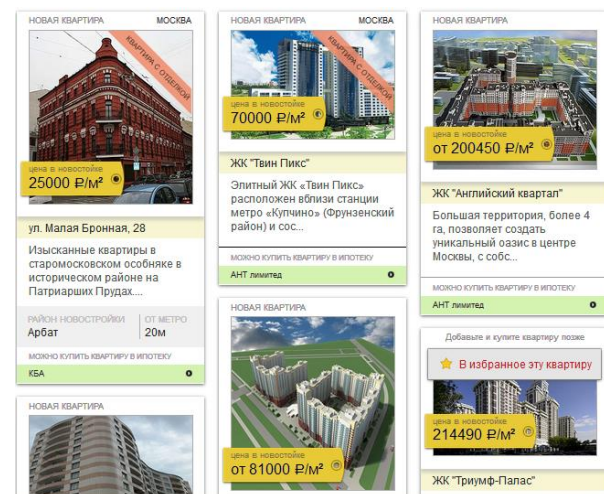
НОВАЯ КВАРТИРА
МОСКВА
КВАРТИРА С ОТДЕЛКОЙ
цена в новостройке
25000 ₽/м²
ул. Малая Бронная, 28
Изысканные квартиры в старомосковском особняке в историческом районе на Патриарших Прудах...
РАЙОН НОВОСТРОЙКИ
Арбат
ОТ МЕТРО
20м
МОЖНО КУПИТЬ КВАРТИРУ В ИПОТЕКУ
КБА

НОВАЯ КВАРТИРА

НОВАЯ КВАРТИРА
МОСКВА
КВАРТИРА С ОТДЕЛКОЙ
цена в новостройке
70000 ₽/м²
ЖК "Твин Пикс"
Элитный ЖК «Твин Пикс» расположен вблизи станции метро «Купчино» (Фрунзенский район) и сос...
МОЖНО КУПИТЬ КВАРТИРУ В ИПОТЕКУ
АНТ лимитед

НОВАЯ КВАРТИРА
цена в новостройке
от 81000 ₽/м²

НОВАЯ КВАРТИРА
цена в новостройке
от 200450 ₽/м²
ЖК "Английский квартал"
Большая территория, более 4 га, позволяет создать уникальный оазис в центре Москвы, с собс...
МОЖНО КУПИТЬ КВАРТИРУ В ИПОТЕКУ
АНТ лимитед

Добавьте и купите квартиру позже
В избранное эту квартиру
цена в новостройке
214490 ₽/м²
ЖК "Триумф-Палас"